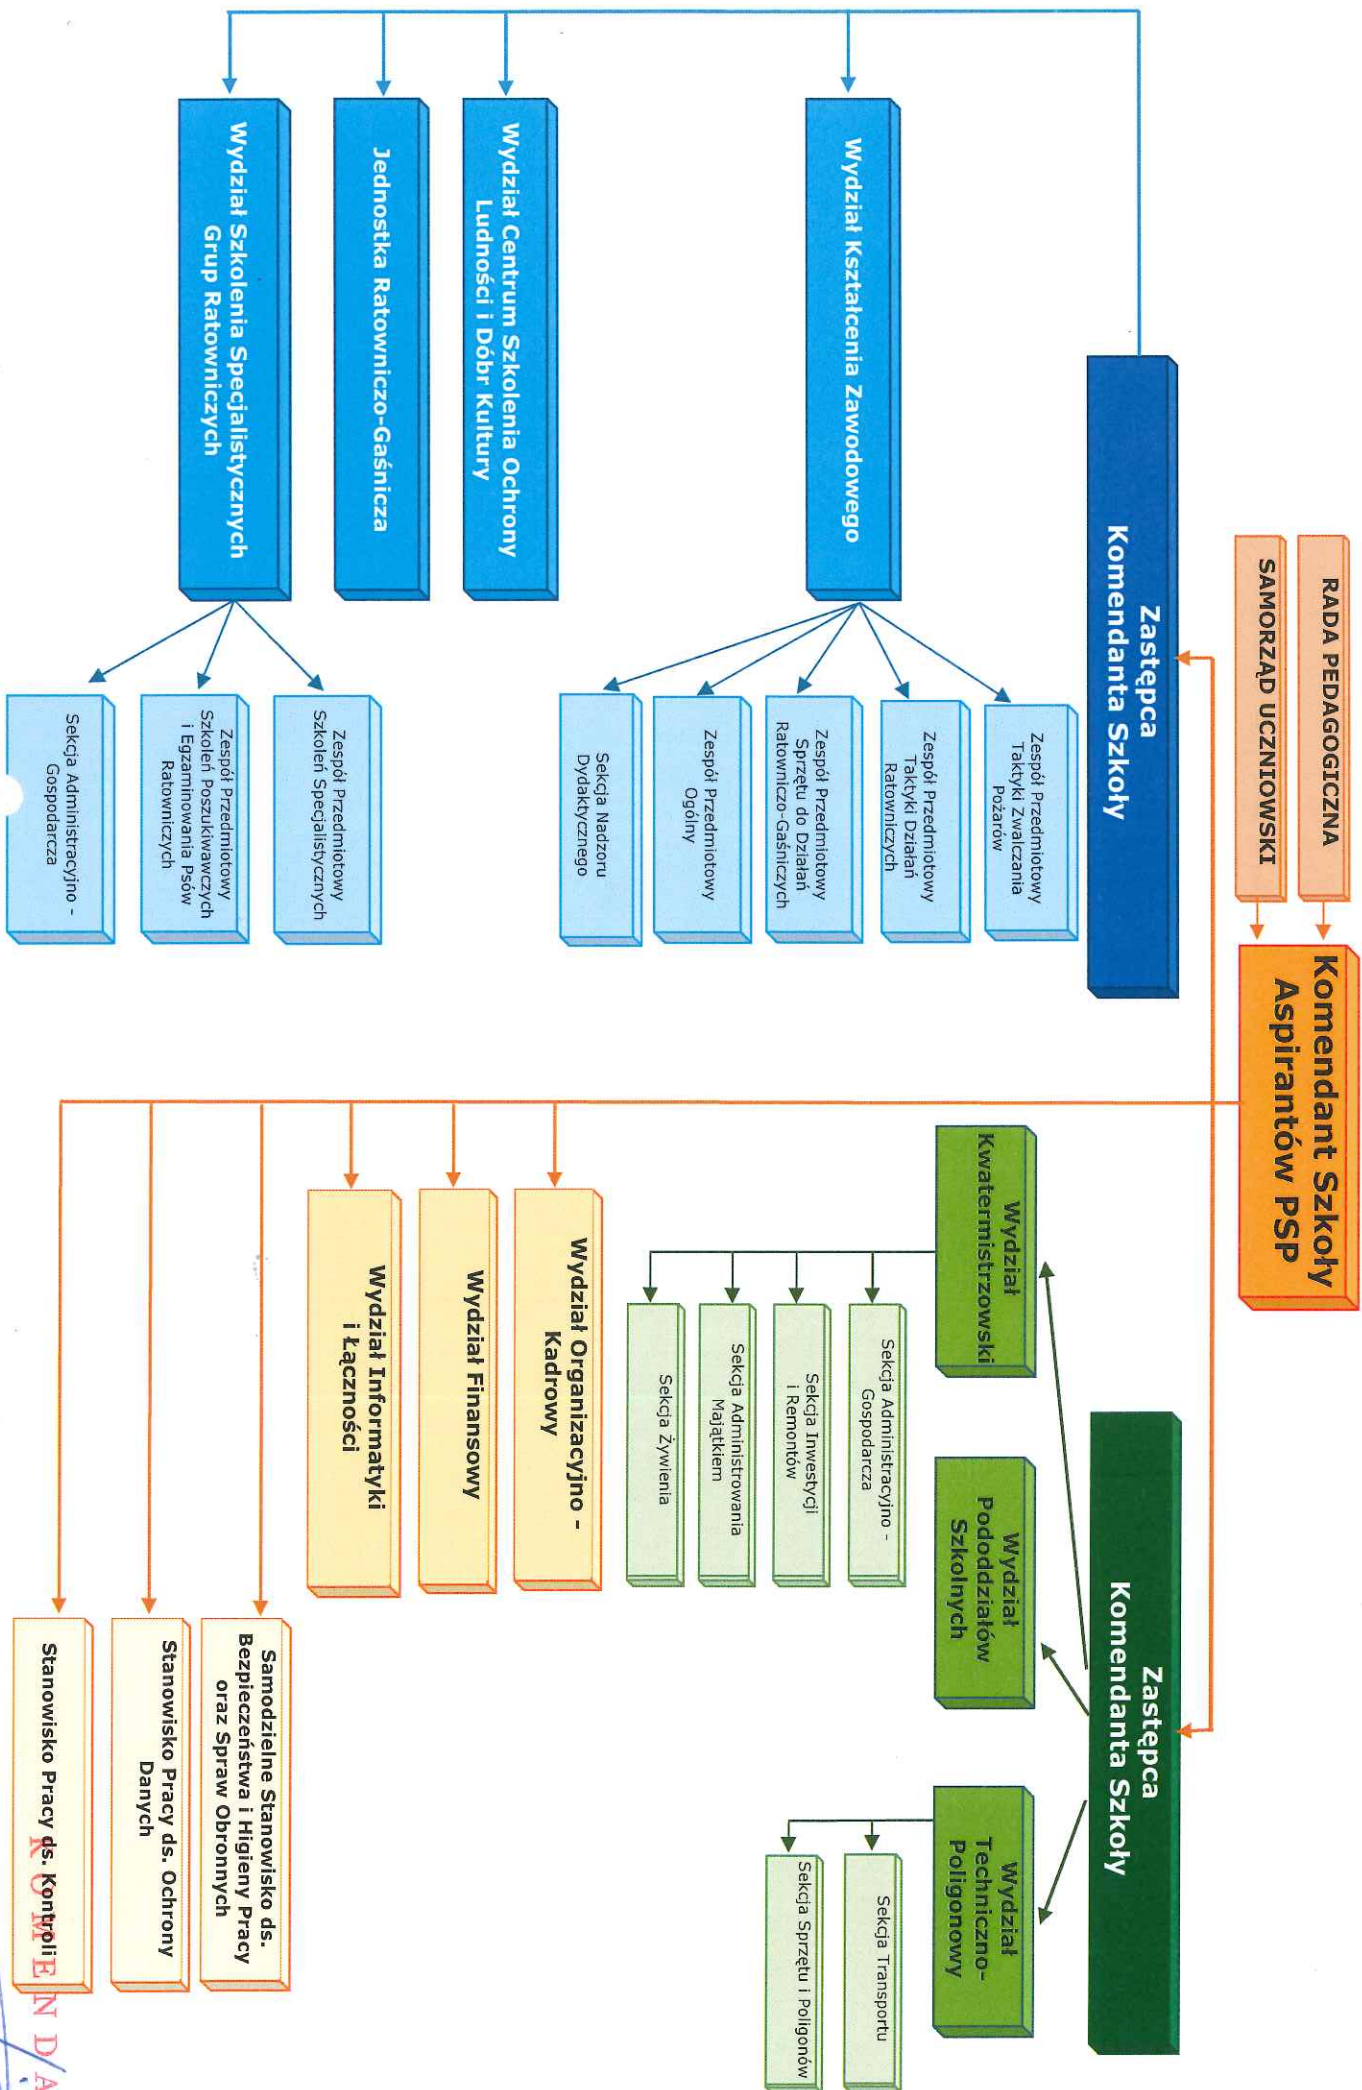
RADA PEDAGOGICZNA

SAMORZĄD UCZNIOWSKI

Komendant Szkoły Aspirantów PSP

Zastępca Komendanta Szkoły

Wydział Kształcenia Zawodowego

Zespół Przedmiotowy Taktyki Zwalczania Pożarów

Zespół Przedmiotowy Taktyki Działań Ratowniczych

Zespół Przedmiotowy Sprzętu do Działań Ratowniczo-Gaśniczych

Zespół Przedmiotowy Ogólny

Sekcja Nadzoru Dydaktycznego

Wydział Centrum Szkolenia Ochrony Ludności i Dóbr Kultury

Jednostka Ratowniczo-Gaśnicza

Wydział Szkolenia Specjalistycznych Grup Ratowniczych

Zespół Przedmiotowy Szkoleń Specjalistycznych

Zespół Przedmiotowy Szkoleń Poszukiwawczych i Egzaminowania Psów Ratowniczych

Sekcja Administracyjno - Gospodarcza

Zastępca Komendanta Szkoły

Wydział Kwatermistrzowski

Sekcja Administracyjno - Gospodarcza

Sekcja Inwestycji i Remontów

Sekcja Administrowania Majątkiem

Sekcja Żywienia

Wydział Pododdziałów Szkolnych

Wydział Techniczno-Poligonowy

Sekcja Transportu

Sekcja Sprzętu i Poligonów

Wydział Organizacyjno - Kadrowy

Wydział Finansowy

Wydział Informatyki i Łączności

Samodzielne Stanowisko ds. Bezpieczeństwa i Higieny Pracy oraz Spraw Obronnych

Stanowisko Pracy ds. Ochrony Danych

Stanowisko Pracy ds. Kontroli

KOMEN DA